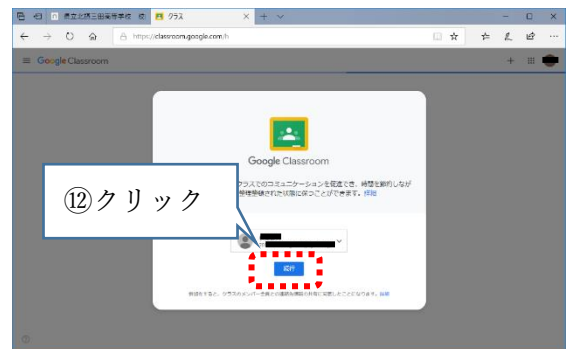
県立北摂三田高等学校 校
クラス
https://classroom.google.com/h
Google Classroom
Google Classroom
クラスでのコミュニケーションを迅速でき、時間を節約しながら整理整頓された状態に保つことができます。詳細
⑫クリック
続行
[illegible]